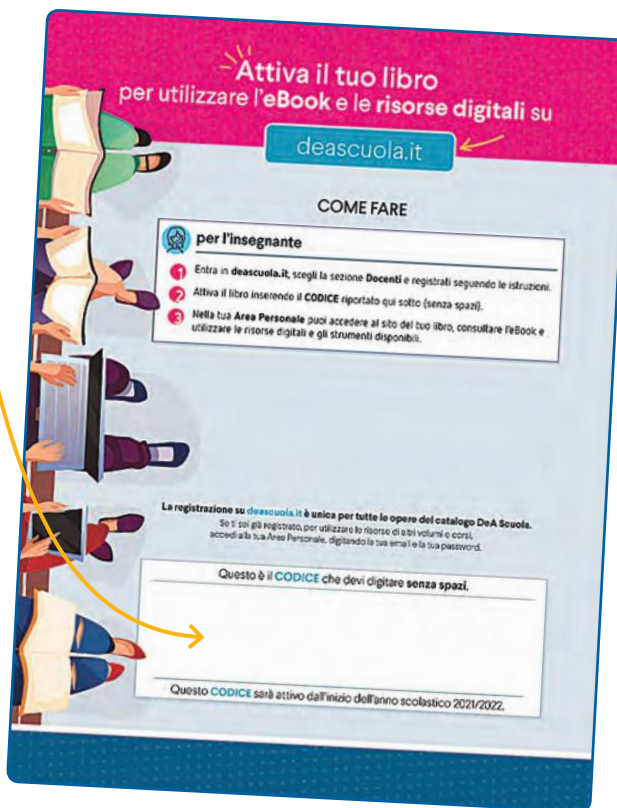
Attiva il tuo libro
per utilizzare l'eBook e le risorse digitali su

deascuola.it

COME FARE

per l'insegnante

1 Entra in deascuola.it, scegli la sezione Docenti e registrati seguendo le istruzioni.
2 Attiva il libro inserendo il CODICE riportato qui sotto (senza spazi).
3 Nella tua Area Personale puoi accedere al sito del tuo libro, consultare l'eBook e utilizzare le risorse digitali e gli strumenti disponibili.

La registrazione su deascuola.it è unica per tutte le opere del catalogo DeA Scuola.
Se ti sei già registrato, per utilizzare le risorse di altri volumi e corsi, accedi alla tua Area Personale, digitando la tua email e la tua password.

Questo è il CODICE che devi digitare senza spazi.

Questo CODICE sarà attivo dall'inizio dell'anno scolastico 2021/2022.